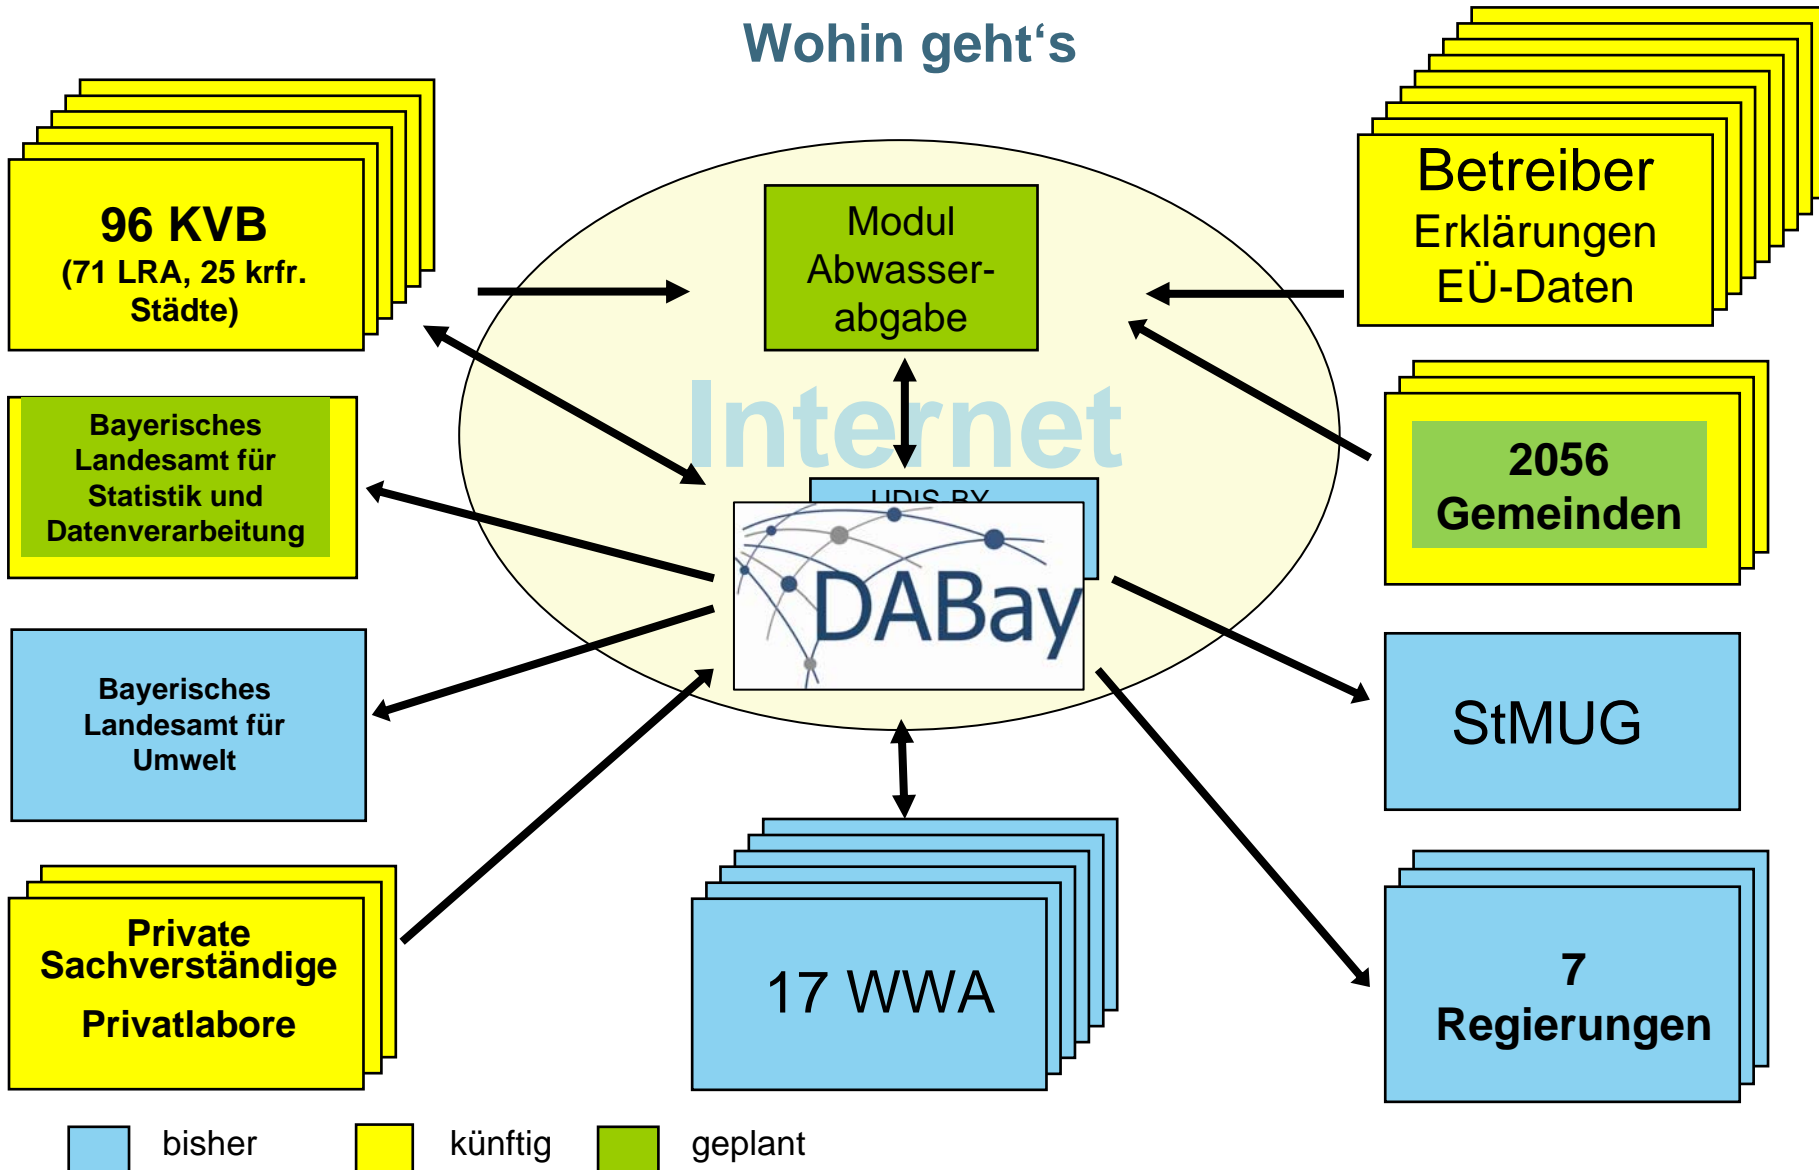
Wohin geht‘s

96 KVB
(71 LRA, 25 krfr. Städte)

Modul Abwasser-abgabe

Betreiber
Erklärungen
EÜ-Daten

Bayerisches Landesamt für Statistik und Datenverarbeitung

Internet

UDIS BY

DABay

2056 Gemeinden

Bayerisches Landesamt für Umwelt

StMUG

Private Sachverständige
Privatlabore

17 WWA

7 Regierungen

bisher künftig geplant